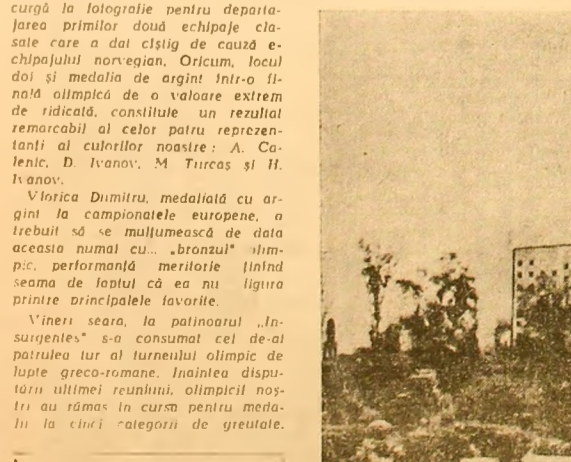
curgă la fotografie pentru departajarea primilor două echipaje clasate care a dat cîștig de cauză echipajului norvegian. Oricum, locul doi și medalia de argint într-o finală olimpică de o valoare extrem de ridicată, constituie un rezultat remarcabil al celor patru reprezentanți ai culorilor noastre: A. Calenic, D. Ivanov, M. Turcaș și H. Ivanov.

Viorica Dumitru, medaliată cu argint la campionatele europene, a trebuit să se mulțumească de data aceasta numai cu... „bronzul" olimpic, performanță meritorie ținînd seama de faptul că ea nu figura printre principalele favorite.

Vineri seara, la patinoarul „Insurgentes" s-a consumat cel de-al patrulea tur al turneului olimpic de lupte greco-romane. Înaintea disputării ultimei reuniuni, olimpicii noștri au rămas în cursa pentru medalii la cinci categorii de greutate.